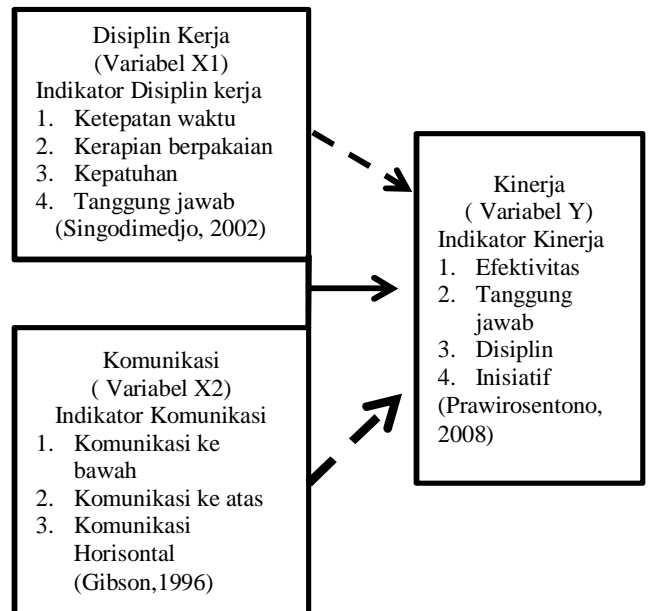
Disiplin Kerja
(Variabel X1)
Indikator Disiplin kerja
1. Ketepatan waktu
2. Kerapian berpakaian
3. Kepatuhan
4. Tanggung jawab
(Singodimedjo, 2002)

Komunikasi
( Variabel X2)
Indikator Komunikasi
1. Komunikasi ke bawah
2. Komunikasi ke atas
3. Komunikasi Horisontal
(Gibson,1996)

Kinerja
( Variabel Y)
Indikator Kinerja
1. Efektivitas
2. Tanggung jawab
3. Disiplin
4. Inisiatif
(Prawirosentono, 2008)